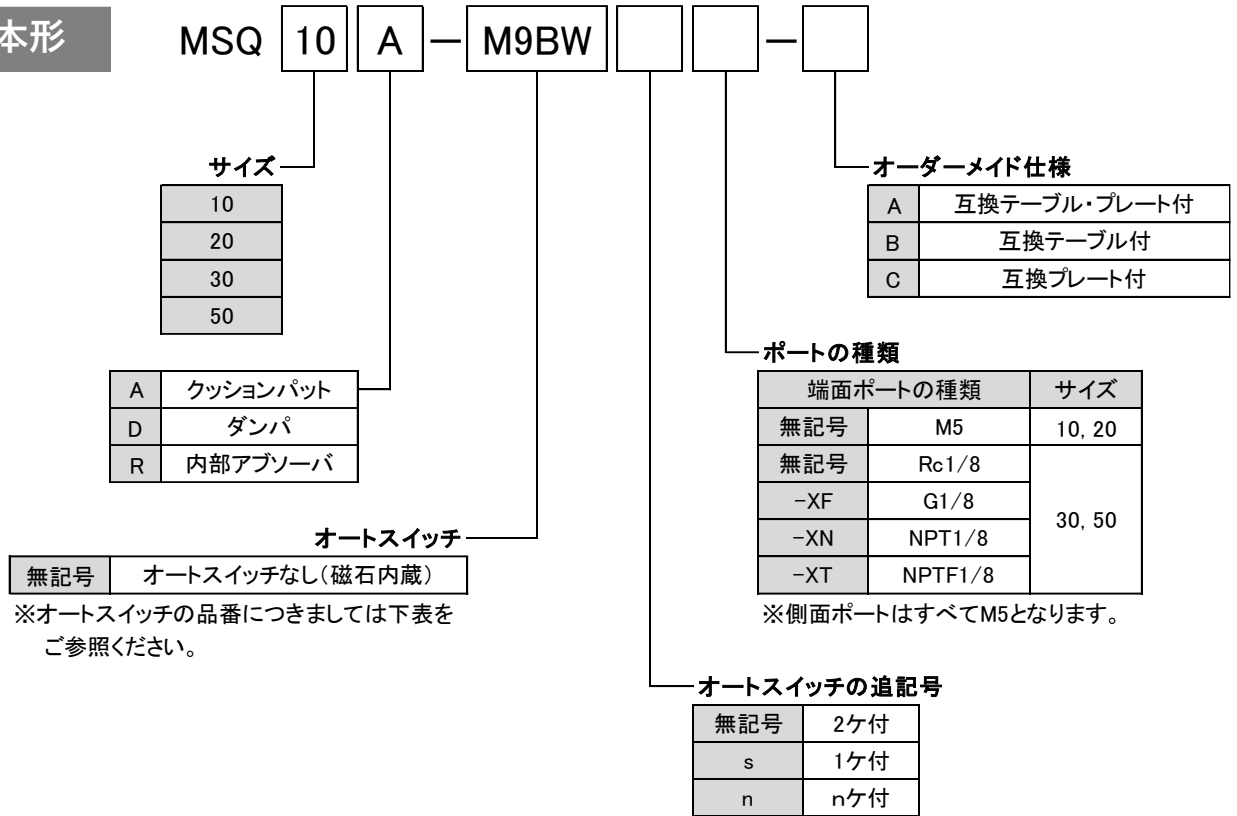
本形

MSQ 10 A — M9BW — 

サイズ

| 10 |
|---|
| 20 |
| 30 |
| 50 |

| A | クッションパット |
|---|---|
| D | ダンパ |
| R | 内部アブソーバ |

オートスイッチ

| 無記号 | オートスイッチなし(磁石内蔵) |
|---|---|

※オートスイッチの品番につきましては下表をご参照ください。

オーダーメイド仕様

| A | 互換テーブル・プレート付 |
|---|---|
| B | 互換テーブル付 |
| C | 互換プレート付 |

ポートの種類

| 端面ポートの種類 | | サイズ |
|---|---|---|
| 無記号 | M5 | 10, 20 |
| 無記号 | Rc1/8 | 30, 50 |
| -XF | G1/8 | |
| -XN | NPT1/8 | |
| -XT | NPTF1/8 | |

※側面ポートはすべてM5となります。

オートスイッチの追記号

| 無記号 | 2ケ付 |
|---|---|
| s | 1ケ付 |
| n | nケ付 |